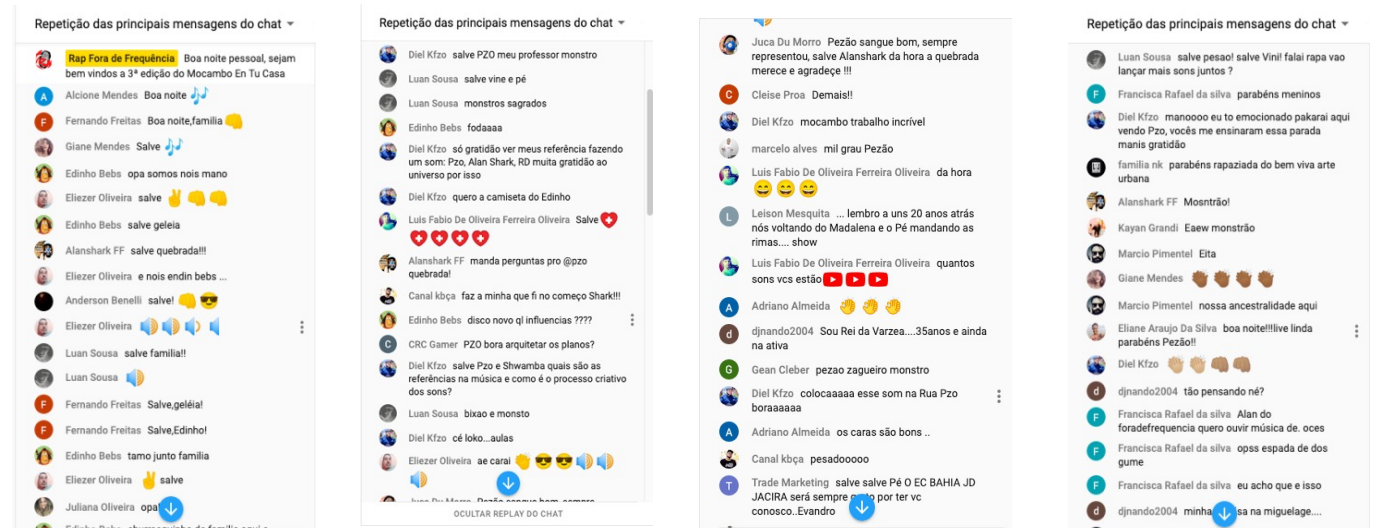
Repetição das principais mensagens do chat

Rap Fora de Frequência Boa noite pessoal, sejam bem vindos a 3ª edição do Mocambo En Tu Casa
A Alcione Mendes Boa noite 🎶
F Fernando Freitas Boa noite,familia 👊
Giane Mendes Salve 🎶
Edinho Bebs opa somos nois mano
Eliezer Oliveira salve ✌️ 👊 👊
Edinho Bebs salve geleia
Alanshark FF salve quebrada!!!
Eliezer Oliveira e nois endin bebs ...
Anderson Benelli salve! 👊 😎
Eliezer Oliveira 🔊 🔊 🔊 🔊
Luan Sousa salve familia!!
Luan Sousa 🔊
F Fernando Freitas Salve,geléia!
F Fernando Freitas Salve,Edinho!
Edinho Bebs tamo junto familia
Eliezer Oliveira ✌️ salve
Juliana Oliveira opa
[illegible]

Repetição das principais mensagens do chat

Diel Kfzo salve PZO meu professor monstro
Luan Sousa salve vine e pé
Luan Sousa monstros sagrados
Edinho Bebs fodaaaa
Diel Kfzo só gratidão ver meus referência fazendo um som: Pzo, Alan Shark, RD muita gratidão ao universo por isso
Diel Kfzo quero a camiseta do Edinho
Luis Fabio De Oliveira Ferreira Oliveira Salve ➕ ➕ ➕ ➕ ➕
Alanshark FF manda perguntas pro @pzo quebrada!
Canal kbça faz a minha que fi no começo Shark!!!
Edinho Bebs disco novo ql influencias ????
C CRC Gamer PZO bora arquitetar os planos?
Diel Kfzo salve Pzo e Shwamba quais são as referências na música e como é o processo criativo dos sons?
Luan Sousa bixao e monsto
Diel Kfzo cé loko...aulas
Eliezer Oliveira ae carai 👏 😎 😎 🔊 🔊 🔊
Juca Du Morro Pezão sangue bom, sempre
OCULTAR REPLAY DO CHAT

Juca Du Morro Pezão sangue bom, sempre representou, salve Alanshark da hora a quebrada merece e agradeçe !!!
C Cleise Proa Demais!!
Diel Kfzo mocambo trabalho incrível
marcelo alves mil grau Pezão
Luis Fabio De Oliveira Ferreira Oliveira da hora 😄 😄 😄
L Leison Mesquita ... lembro a uns 20 anos atrás nós voltando do Madalena e o Pé mandando as rimas.... show
Luis Fabio De Oliveira Ferreira Oliveira quantos sons vcs estão ▶️ ▶️ ▶️
A Adriano Almeida 👏 👏 👏
d djnando2004 Sou Rei da Varzea....35anos e ainda na ativa
G Gean Cleber pezao zagueiro monstro
Diel Kfzo colocaaaaa esse som na Rua Pzo boraaaaaa
A Adriano Almeida os caras são bons ..
Canal kbça pesadooooo
T Trade Marketing salve salve Pé O EC BAHIA JD JACIRA será sempre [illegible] por ter vc conosco..Evandro

Repetição das principais mensagens do chat

Luan Sousa salve pesao! salve Vini! falai rapa vao lançar mais sons juntos ?
F Francisca Rafael da silva parabéns meninos
Diel Kfzo manoooo eu to emocionado pakarai aqui vendo Pzo, vocês me ensinaram essa parada manis gratidão
familia nk parabéns rapaziada do bem viva arte urbana
Alanshark FF Mosntrão!
Kayan Grandi Eaew monstrão
Marcio Pimentel Eita
Giane Mendes ✊ ✊ ✊ ✊
Marcio Pimentel nossa ancestralidade aqui
Eliane Araujo Da Silva boa noite!!!live linda parabéns Pezo!!
Diel Kfzo 👏 👏 👊 👊
d djnando2004 tão pensando né?
F Francisca Rafael da silva Alan do forадefrequencia quero ouvir música de. oces
F Francisca Rafael da silva opss espada de dos gume
F Francisca Rafael da silva eu acho que e isso
d djnando2004 minha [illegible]sa na miguelage....